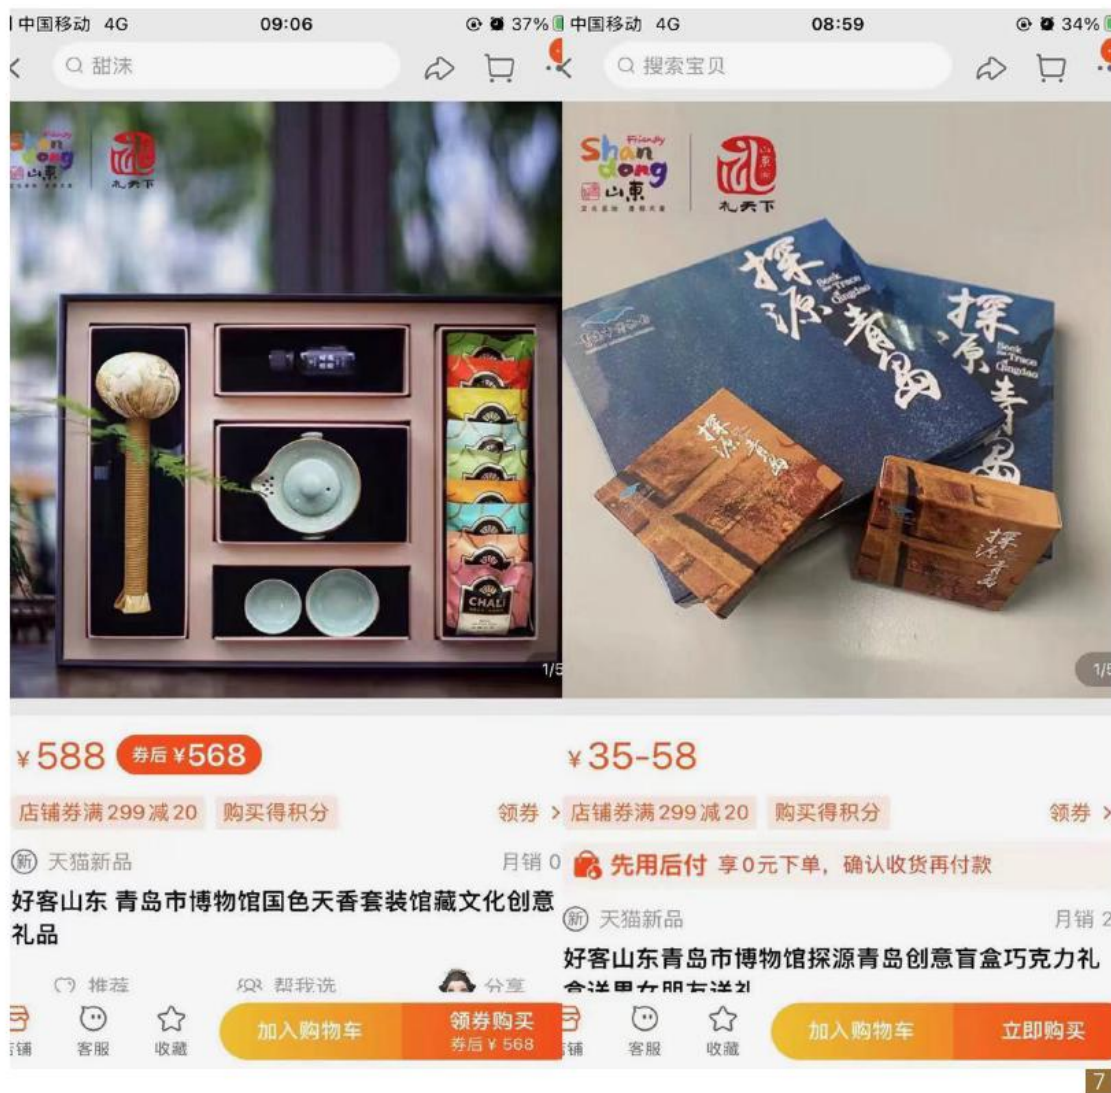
中国移动 4G 09:06 37%

甜沫

Friendly Shandong 山東 礼天下

CHALI

1/5

¥588 券后¥568

店铺券满299减20 购买得积分 领券 >

天猫新品 月销 0

好客山东 青岛市博物馆国色天香套装馆藏文化创意礼品

推荐 帮我选 分享

铺 客服 收藏 加入购物车 领券购买 券后¥568

中国移动 4G 08:59 34%

搜索宝贝

Friendly Shandong 山東 礼天下

探源青岛 Seek the Trace of Qingdao

探源青岛

1/5

¥35-58

店铺券满299减20 购买得积分 领券 >

先用后付 享0元下单，确认收货再付款

天猫新品 月销 2

好客山东青岛市博物馆探源青岛创意盲盒巧克力礼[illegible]

铺 客服 收藏 加入购物车 立即购买

7